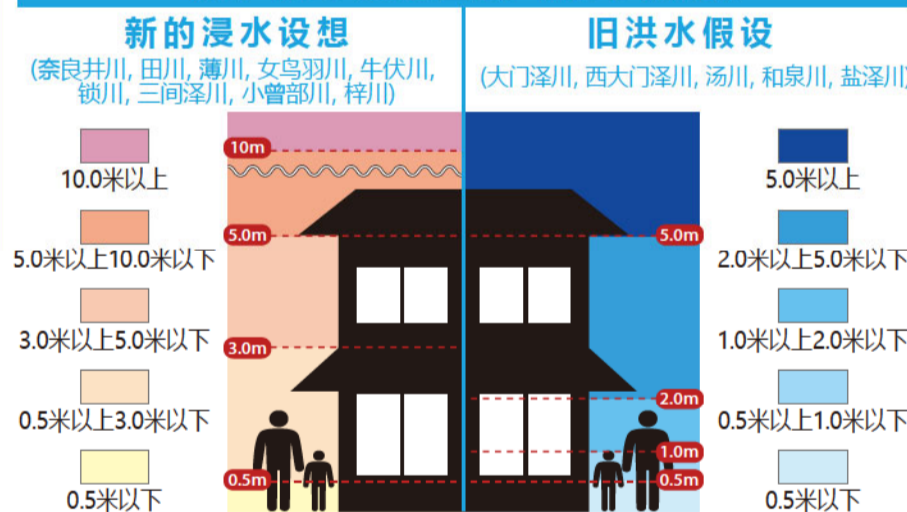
新的浸水设想
(奈良井川, 田川, 薄川, 女鸟羽川, 牛伏川, 锁川, 三间泽川, 小曾部川, 梓川)

旧洪水假设
(大门泽川, 西大门泽川, 汤川, 和泉川, 盐泽川)

10.0米以上
5.0米以上10.0米以下
3.0米以上5.0米以下
0.5米以上3.0米以下
0.5米以下

10m
5.0m
3.0m
0.5m

5.0m
2.0m
1.0m
0.5m

5.0米以上
2.0米以上5.0米以下
1.0米以上2.0米以下
0.5米以上1.0米以下
0.5米以下